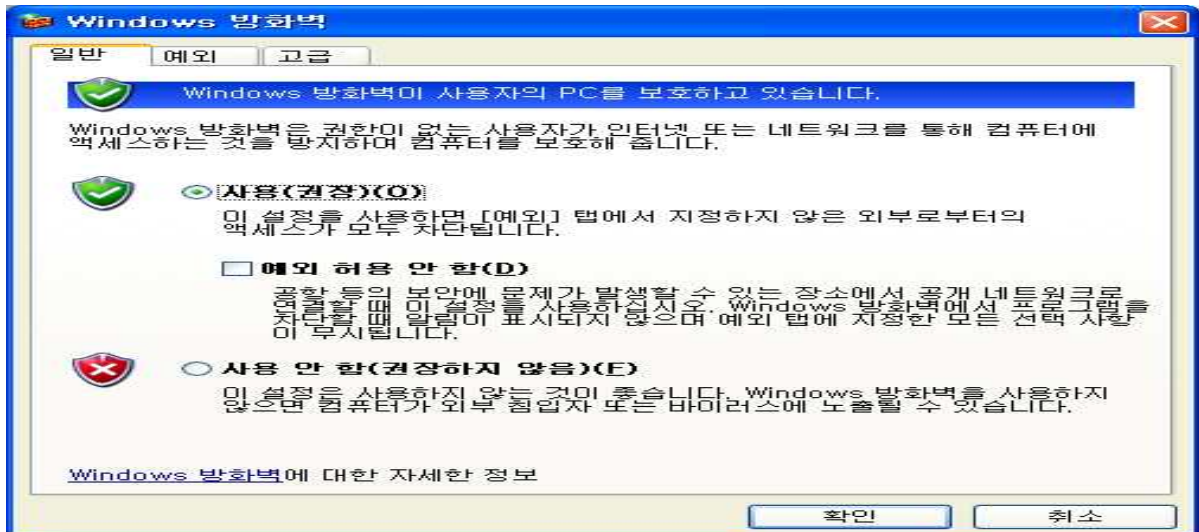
Windows 방화벽

일반 | 예외 | 고급

Windows 방화벽이 사용자의 PC를 보호하고 있습니다.

Windows 방화벽은 권한이 없는 사용자가 인터넷 또는 네트워크를 통해 컴퓨터에 액세스하는 것을 방지하여 컴퓨터를 보호해 줍니다.

사용(권장)(O)

이 설정을 사용하면 [예외] 탭에서 지정하지 않은 외부로부터의 액세스가 모두 차단됩니다.

예외 허용 안 함(D)

공항 등의 보안에 문제가 발생할 수 있는 장소에서 공개 네트워크로 연결할 때 이 설정을 사용하십시오. Windows 방화벽에서 프로그램을 차단할 때 알림이 표시되지 않으며 예외 탭에 지정한 모든 선택 사항이 무시됩니다.

사용 안 함(권장하지 않음)(F)

이 설정은 사용하지 않는 것이 좋습니다. Windows 방화벽을 사용하지 않으면 컴퓨터가 외부 침입자 또는 바이러스에 노출될 수 있습니다.

Windows 방화벽에 대한 자세한 정보

확인 취소